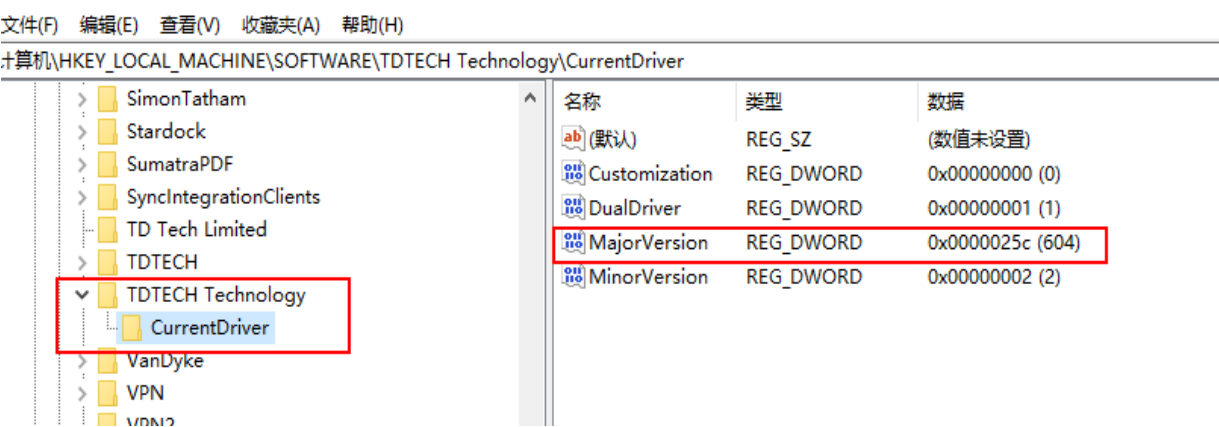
文件(F) 编辑(E) 查看(V) 收藏夹(A) 帮助(H)

计算机\HKEY_LOCAL_MACHINE\SOFTWARE\TDTECH Technology\CurrentDriver

SimonTatham
Stardock
SumatraPDF
SyncIntegrationClients
TD Tech Limited
TDTECH
TDTECH Technology
CurrentDriver
VanDyke
VPN
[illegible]

| 名称 | 类型 | 数据 |
|---|---|---|
| (默认) | REG_SZ | (数值未设置) |
| Customization | REG_DWORD | 0x00000000 (0) |
| DualDriver | REG_DWORD | 0x00000001 (1) |
| MajorVersion | REG_DWORD | 0x0000025c (604) |
| MinorVersion | REG_DWORD | 0x00000002 (2) |